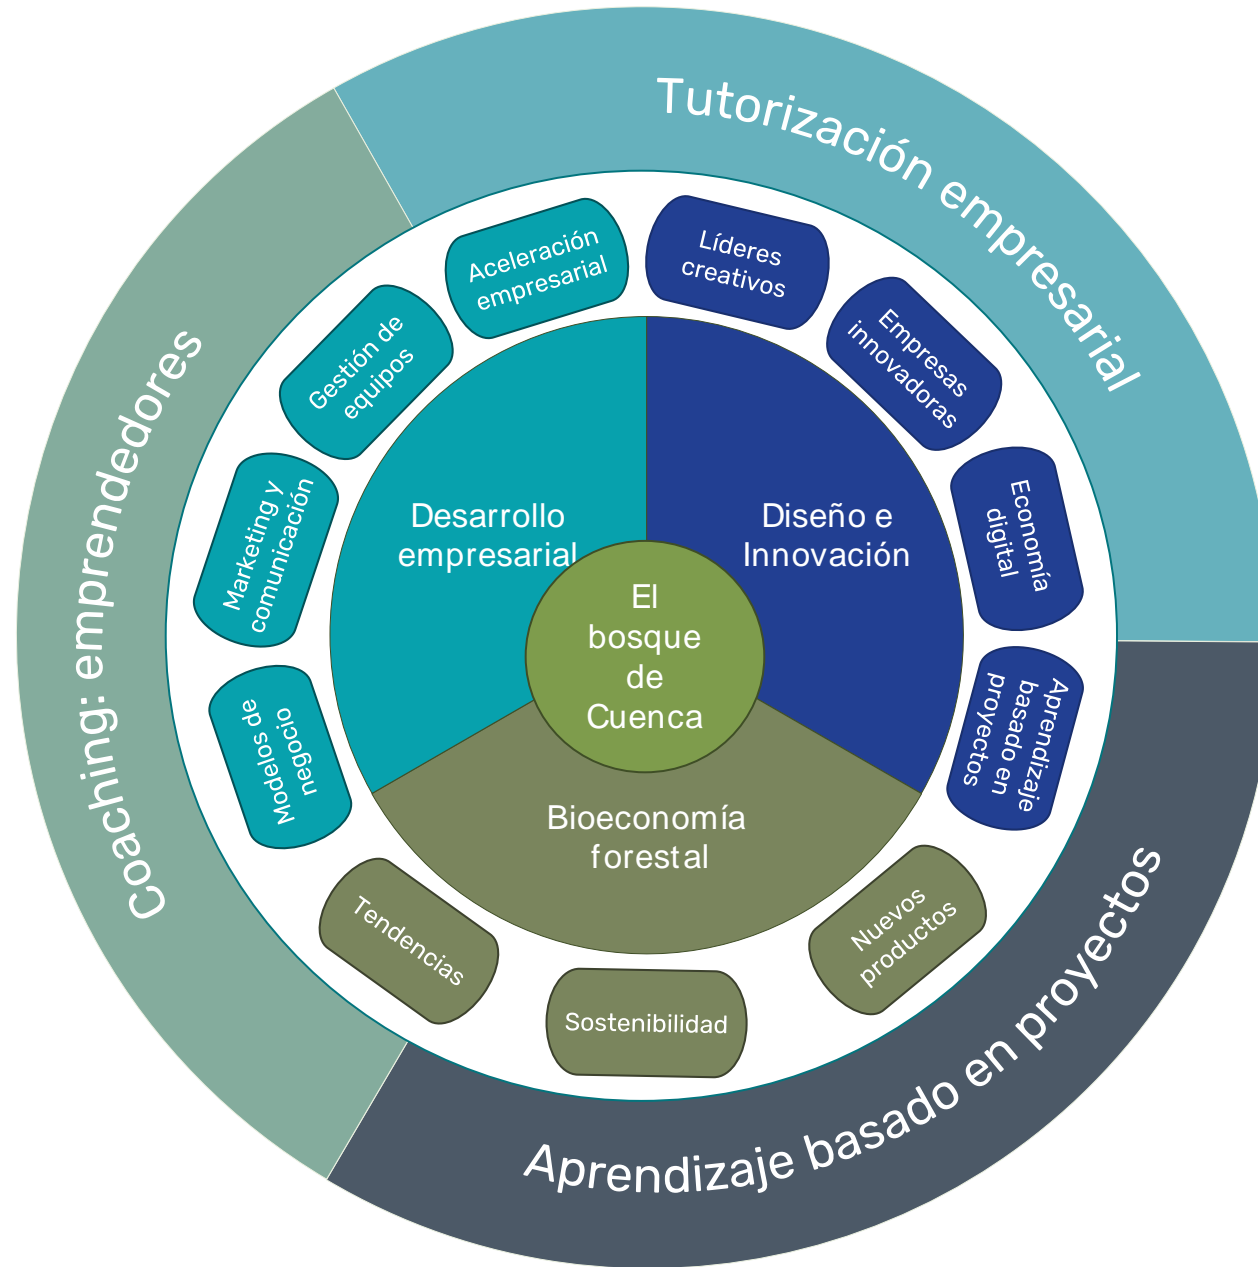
Tutorización empresarial

Coaching: emprendedores

Aprendizaje basado en proyectos

Aceleración empresarial

Líderes creativos

Empresas innovadoras

Economía digital

Aprendizaje basado en proyectos

Nuevos productos

Sostenibilidad

Tendencias

Modelos de negocio

Marketing y comunicación

Gestión de equipos

Desarrollo empresarial

Diseño e Innovación

Bioeconomía forestal

El bosque de Cuenca